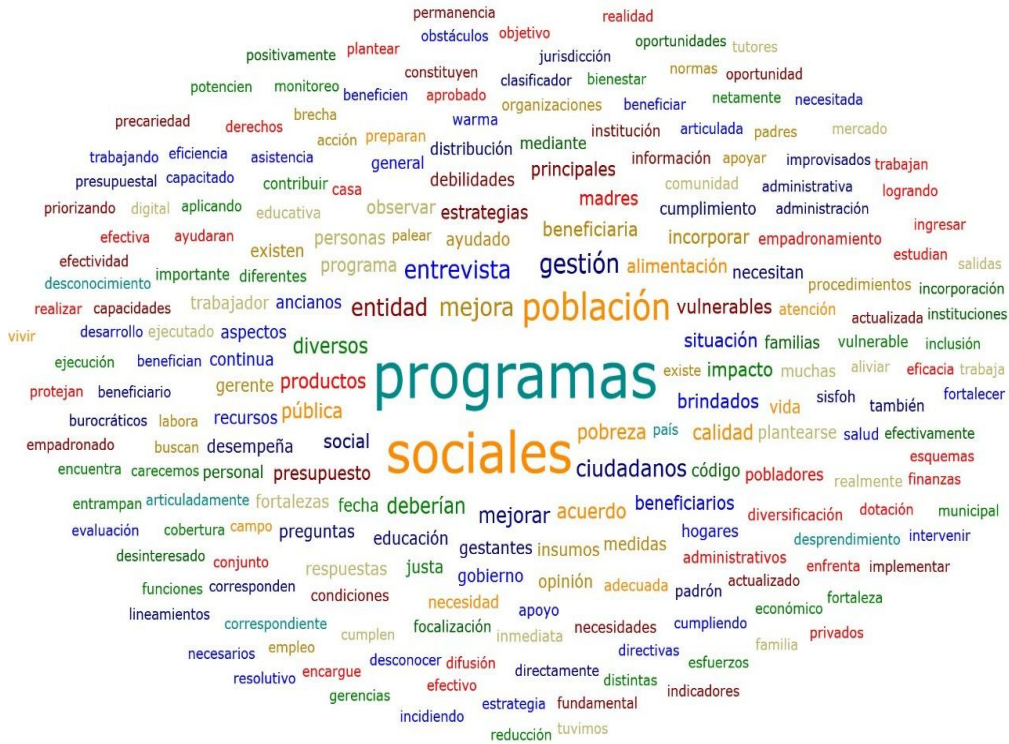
permanencia
realidad
obstáculos objetivo
positivamente plantear jurisdicción oportunidades tutores
constituyen clasificador bienestar normas oportunidad
potencien monitoreo beneficien aprobado organizaciones beneficiar netamente necesitada
precariedad derechos brecha warma institución articulada padres mercado
acción preparan mediante
trabajando eficiencia asistencia general distribución información apoyar improvisados trabajan
presupuestal capacitado contribuir casa principales comunidad administrativa logrando
priorizando digital aplicando educativa observar debilidades madres cumplimiento administración
estrategias ingresar
efectiva ayudaran existen personas palear ayudado beneficiaria incorporar empadronamiento estudian
efectividad programa entrevista gestión alimentación necesitan salidas
desconocimiento importante diferentes procedimientos incorporación
realizar capacidades trabajador ancianos entidad mejora población vulnerables atención actualizada instituciones
vivir desarrollo ejecutado aspectos situación familias vulnerable inclusión
diversos
ejecución benefician continua programas existe impacto muchas aliviar eficacia trabaja
protejan beneficiario gerente productos sisfoh fortalecer
burocráticos labora recursos pública brindados vida también
empadronado buscan desempeña social país calidad plantearse salud efectivamente
sociales pobreza
encuentra carecemos personal presupuesto ciudadanos código pobladores realmente esquemas
finanzas
entrampan articuladamente fortalezas fecha deberían beneficiarios dotación municipal
mejorar acuerdo diversificación
evaluación cobertura campo preguntas hogares desprendimiento intervenir
desinteresado educación gestantes insumos medidas administrativos
conjunto justa enfrenta implementar
funciones corresponden respuestas gobierno opinión adecuada padrón actualizado
condiciones necesidad apoyo económico fortaleza
lineamientos correspondiente cumplen focalización inmediata necesidades cumpliendo privados
empleo directivas familia
necesarios encargue desconocer difusión directamente esfuerzos
resolutivo gerencias efectivo distintas indicadores
incidiendo estrategia fundamental
reducción tuvimos